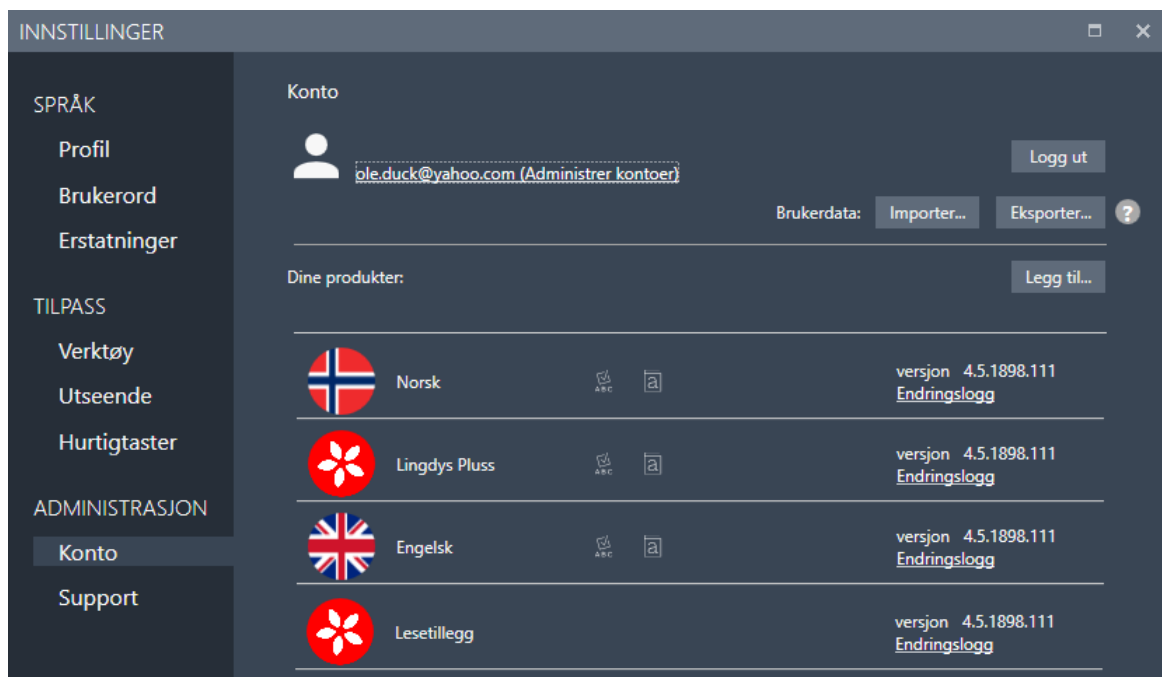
INNSTILLINGER

SPRÅK
Profil
Brukerord
Erstatninger
TILPASS
Verktøy
Utseende
Hurtigtaster
ADMINISTRASJON
Konto
Support

Konto

ole.duck@yahoo.com (Administrer kontoer)

Logg ut

Brukerdata: Importer... Eksporter... ?

Dine produkter:

Legg til...

Norsk ABC a versjon 4.5.1898.111 Endringslogg

Lingdys Pluss ABC a versjon 4.5.1898.111 Endringslogg

Engelsk ABC a versjon 4.5.1898.111 Endringslogg

Lesetillegg versjon 4.5.1898.111 Endringslogg